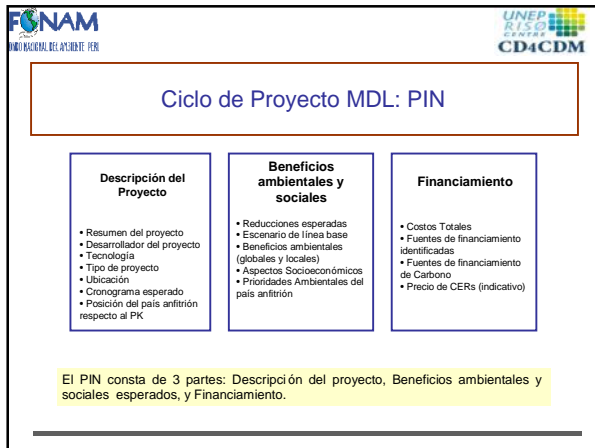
FONAM
FONDO NACIONAL DEL AMBIENTE PERU

UNEP RISØ CENTRE
CD4CDM

Ciclo de Proyecto MDL: PIN

Descripción del Proyecto

• Resumen del proyecto
• Desarrollador del proyecto
• Tecnología
• Tipo de proyecto
• Ubicación
• Cronograma esperado
• Posición del país anfitrión respecto al PK

Beneficios ambientales y sociales

• Reducciones esperadas
• Escenario de línea base
• Beneficios ambientales (globales y locales)
• Aspectos Socioeconómicos
• Prioridades Ambientales del país anfitrión

Financiamiento

• Costos Totales
• Fuentes de financiamiento identificadas
• Fuentes de financiamiento de Carbono
• Precio de CERs (indicativo)

El PIN consta de 3 partes: Descripci ón del proyecto, Beneficios ambientales y sociales esperados, y Financiamiento.